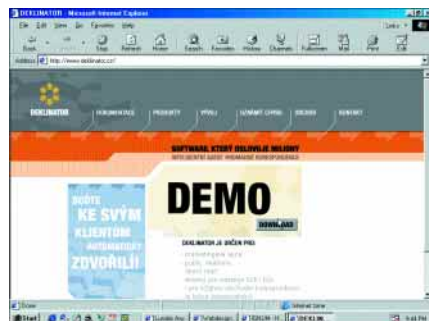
DEKLINATOR - Microsoft Internet Explorer

File Edit View Go Favorites Help

Back Stop Refresh Home Search Favorites History Channels Fullscreen Mail Print Edit

Address http://www.deklinator.cz/

DEKLINATOR

DOKUMENTACE PRODUKTY VÝVOJ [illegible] DOTAZY KONTAKT

SOFTWARE, KTERÝ OSLOVUJE MILIONY

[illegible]

BUĎTE KE SVÝM KLIENTŮM AUTOMATICKY ZDVOŘILÍ!

DEMO

DOWNLOAD

DEKLINATOR JE URČEN PRO:

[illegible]

Done

Internet zone

Start

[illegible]